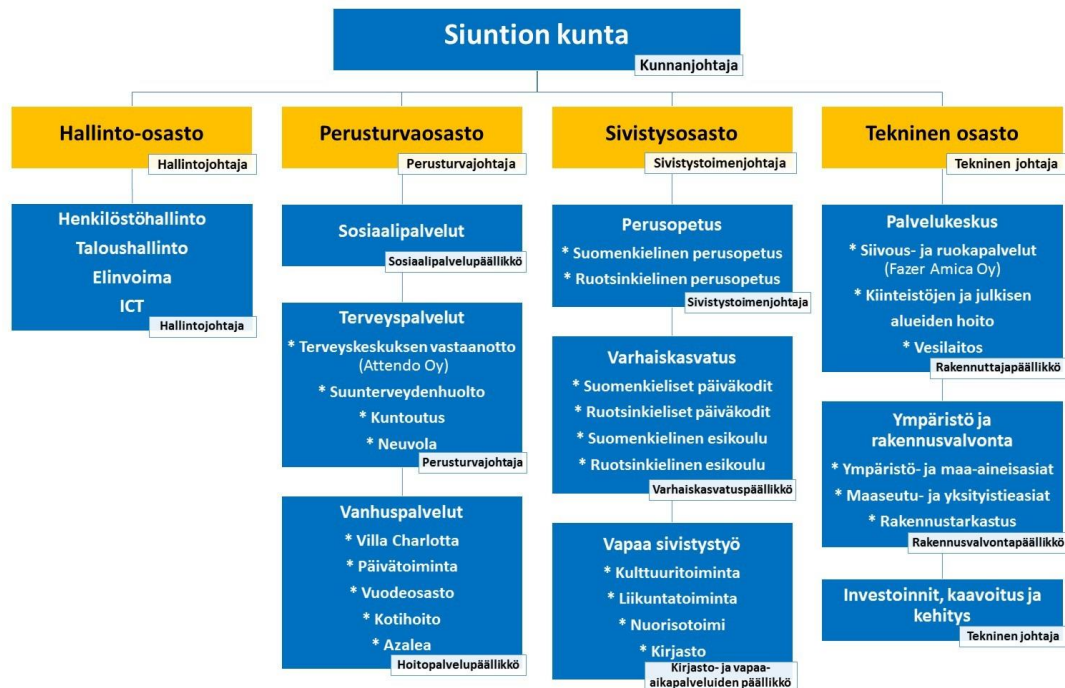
Siuntion kunta
Kunnanjohtaja

Hallinto-osasto
Hallintojohtaja

Henkilöstöhallinto
Taloushallinto
Elinvoima
ICT
Hallintojohtaja

Perusturvaosasto
Perusturvajohtaja

Sosiaalipalvelut
Sosiaalipalvelupäällikkö

Terveyspalvelut
* Terveyskeskuksen vastaanotto (Attendo Oy)
* Suunterveydenhuolto
* Kuntoutus
* Neuvola
Perusturvajohtaja

Vanhuspalvelut
* Villa Charlotta
* Päivätoiminta
* Vuodeosasto
* Kotihoito
* Azalea
Hoitopalvelupäällikkö

Sivistysosasto
Sivistystoimenjohtaja

Perusopetus
* Suomenkielinen perusopetus
* Ruotsinkielinen perusopetus
Sivistystoimenjohtaja

Varhaiskasvatus
* Suomenkieliset päiväkodit
* Ruotsinkieliset päiväkodit
* Suomenkielinen esikoulu
* Ruotsinkielinen esikoulu
Varhaiskasvatuspäällikkö

Vapaa sivistystyö
* Kulttuuritoiminta
* Liikuntatoiminta
* Nuorisotoimi
* Kirjasto
Kirjasto- ja vapaa-aikapalveluiden päällikkö

Tekninen osasto
Tekninen johtaja

Palvelukeskus
* Siivous- ja ruokapalvelut (Fazer Amica Oy)
* Kiinteistöjen ja julkisen alueiden hoito
* Vesilaitos
Rakennuttajapäällikkö

Ympäristö ja rakennusvalvonta
* Ympäristö- ja maa-aineisasiat
* Maaseutu- ja yksityistieasiat
* Rakennustarkastus
Rakennusvalvontapäällikkö

Investoinnit, kaavoitus ja kehitys
Tekninen johtaja